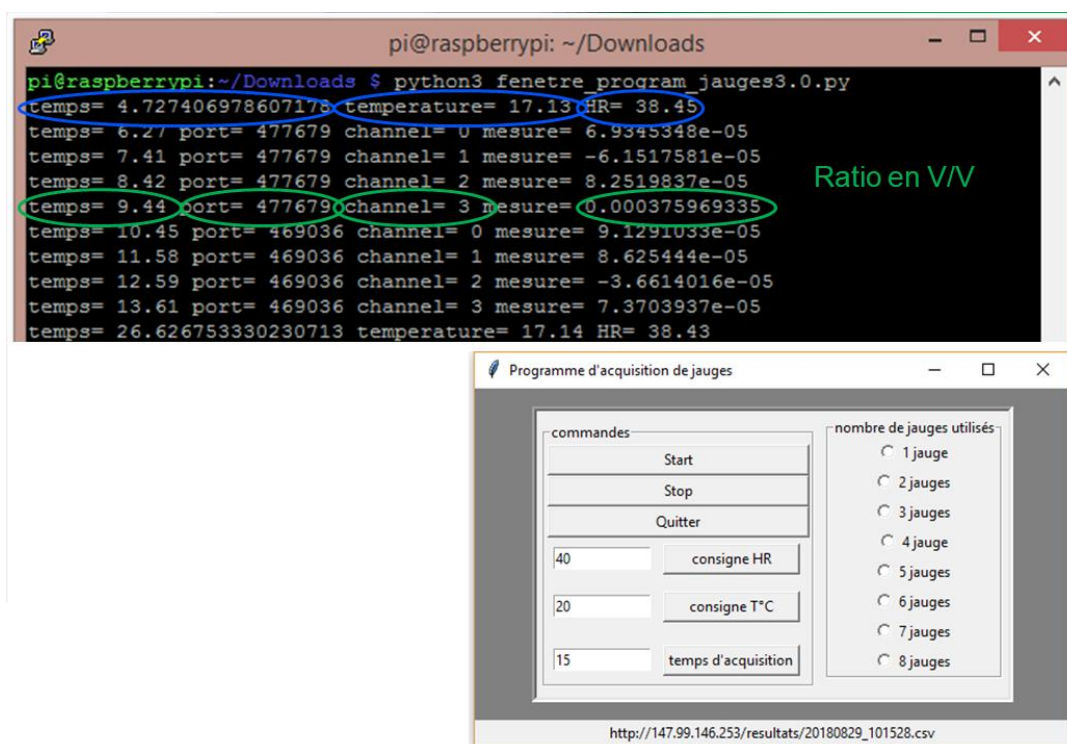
pi@raspberrypi: ~/Downloads

pi@raspberrypi:~/Downloads $ python3 fenetre_program_jauges3.0.py
temps= 4.72740697860717б temperature= 17.13 HR= 38.45
temps= 6.27 port= 477679 channel= 0 mesure= 6.9345348e-05
temps= 7.41 port= 477679 channel= 1 mesure= -6.1517581e-05
temps= 8.42 port= 477679 channel= 2 mesure= 8.2519837e-05
temps= 9.44 port= 477679 channel= 3 mesure= 0.000375969335
temps= 10.45 port= 469036 channel= 0 mesure= 9.1291033e-05
temps= 11.58 port= 469036 channel= 1 mesure= 8.625444e-05
temps= 12.59 port= 469036 channel= 2 mesure= -3.6614016e-05
temps= 13.61 port= 469036 channel= 3 mesure= 7.3703937e-05
temps= 26.626753330230713 temperature= 17.14 HR= 38.43

Ratio en V/V

Programme d'acquisition de jauges

commandes
Start
Stop
Quitter
40 consigne HR
20 consigne T°C
15 temps d'acquisition

nombre de jauges utilisés
1 jauge
2 jauges
3 jauges
4 jauge
5 jauges
6 jauges
7 jauges
8 jauges

http://147.99.146.253/resultats/20180829_101528.csv